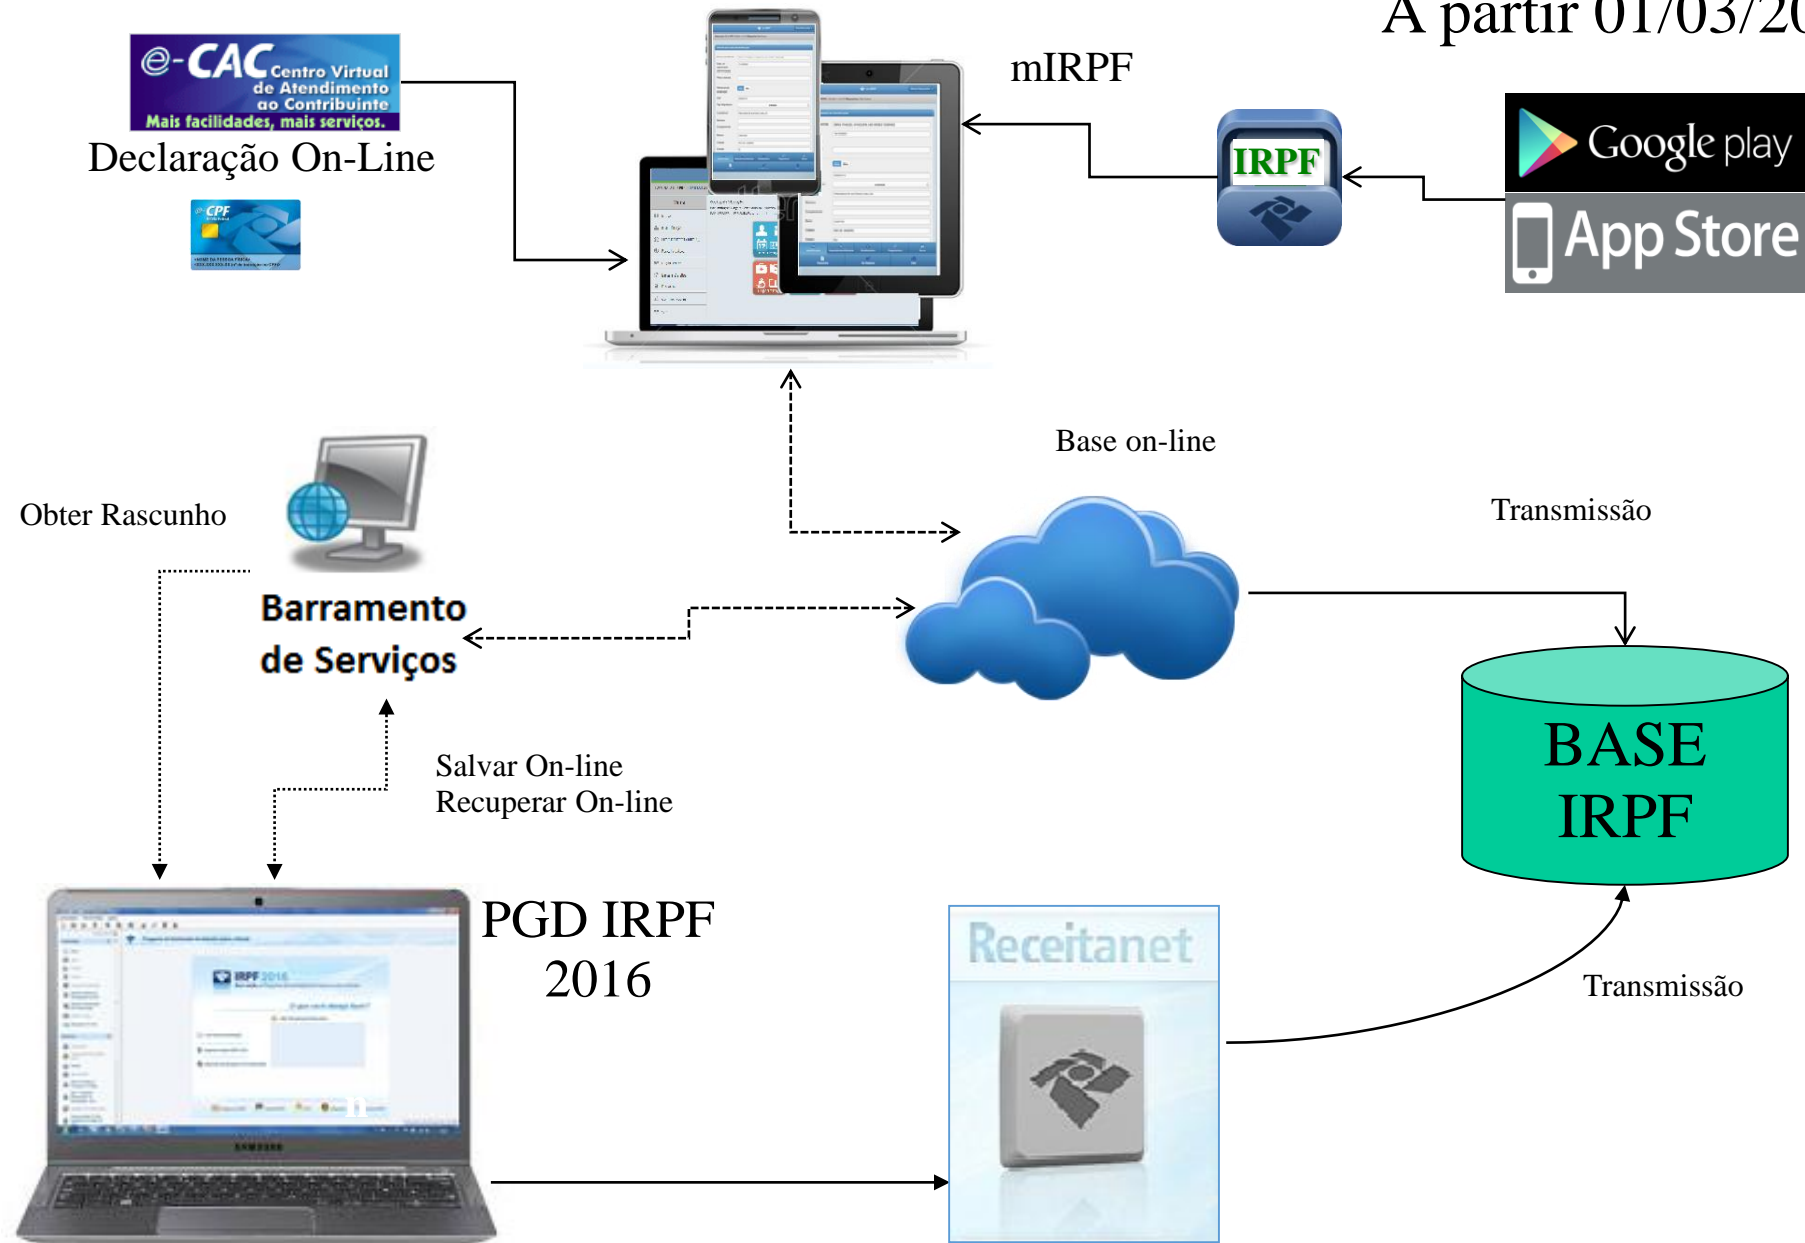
A partir 01/03/20

e-CAC Centro Virtual de Atendimento ao Contribuinte
Mais facilidades, mais serviços.

Declaração On-Line

CPF

mIRPF

IRPF

Google play

App Store

Base on-line

Obter Rascunho

Transmissão

Barramento de Serviços

Salvar On-line
Recuperar On-line

BASE IRPF

PGD IRPF 2016

IRPF 2016

Receitanet

Transmissão

SAMSUNG